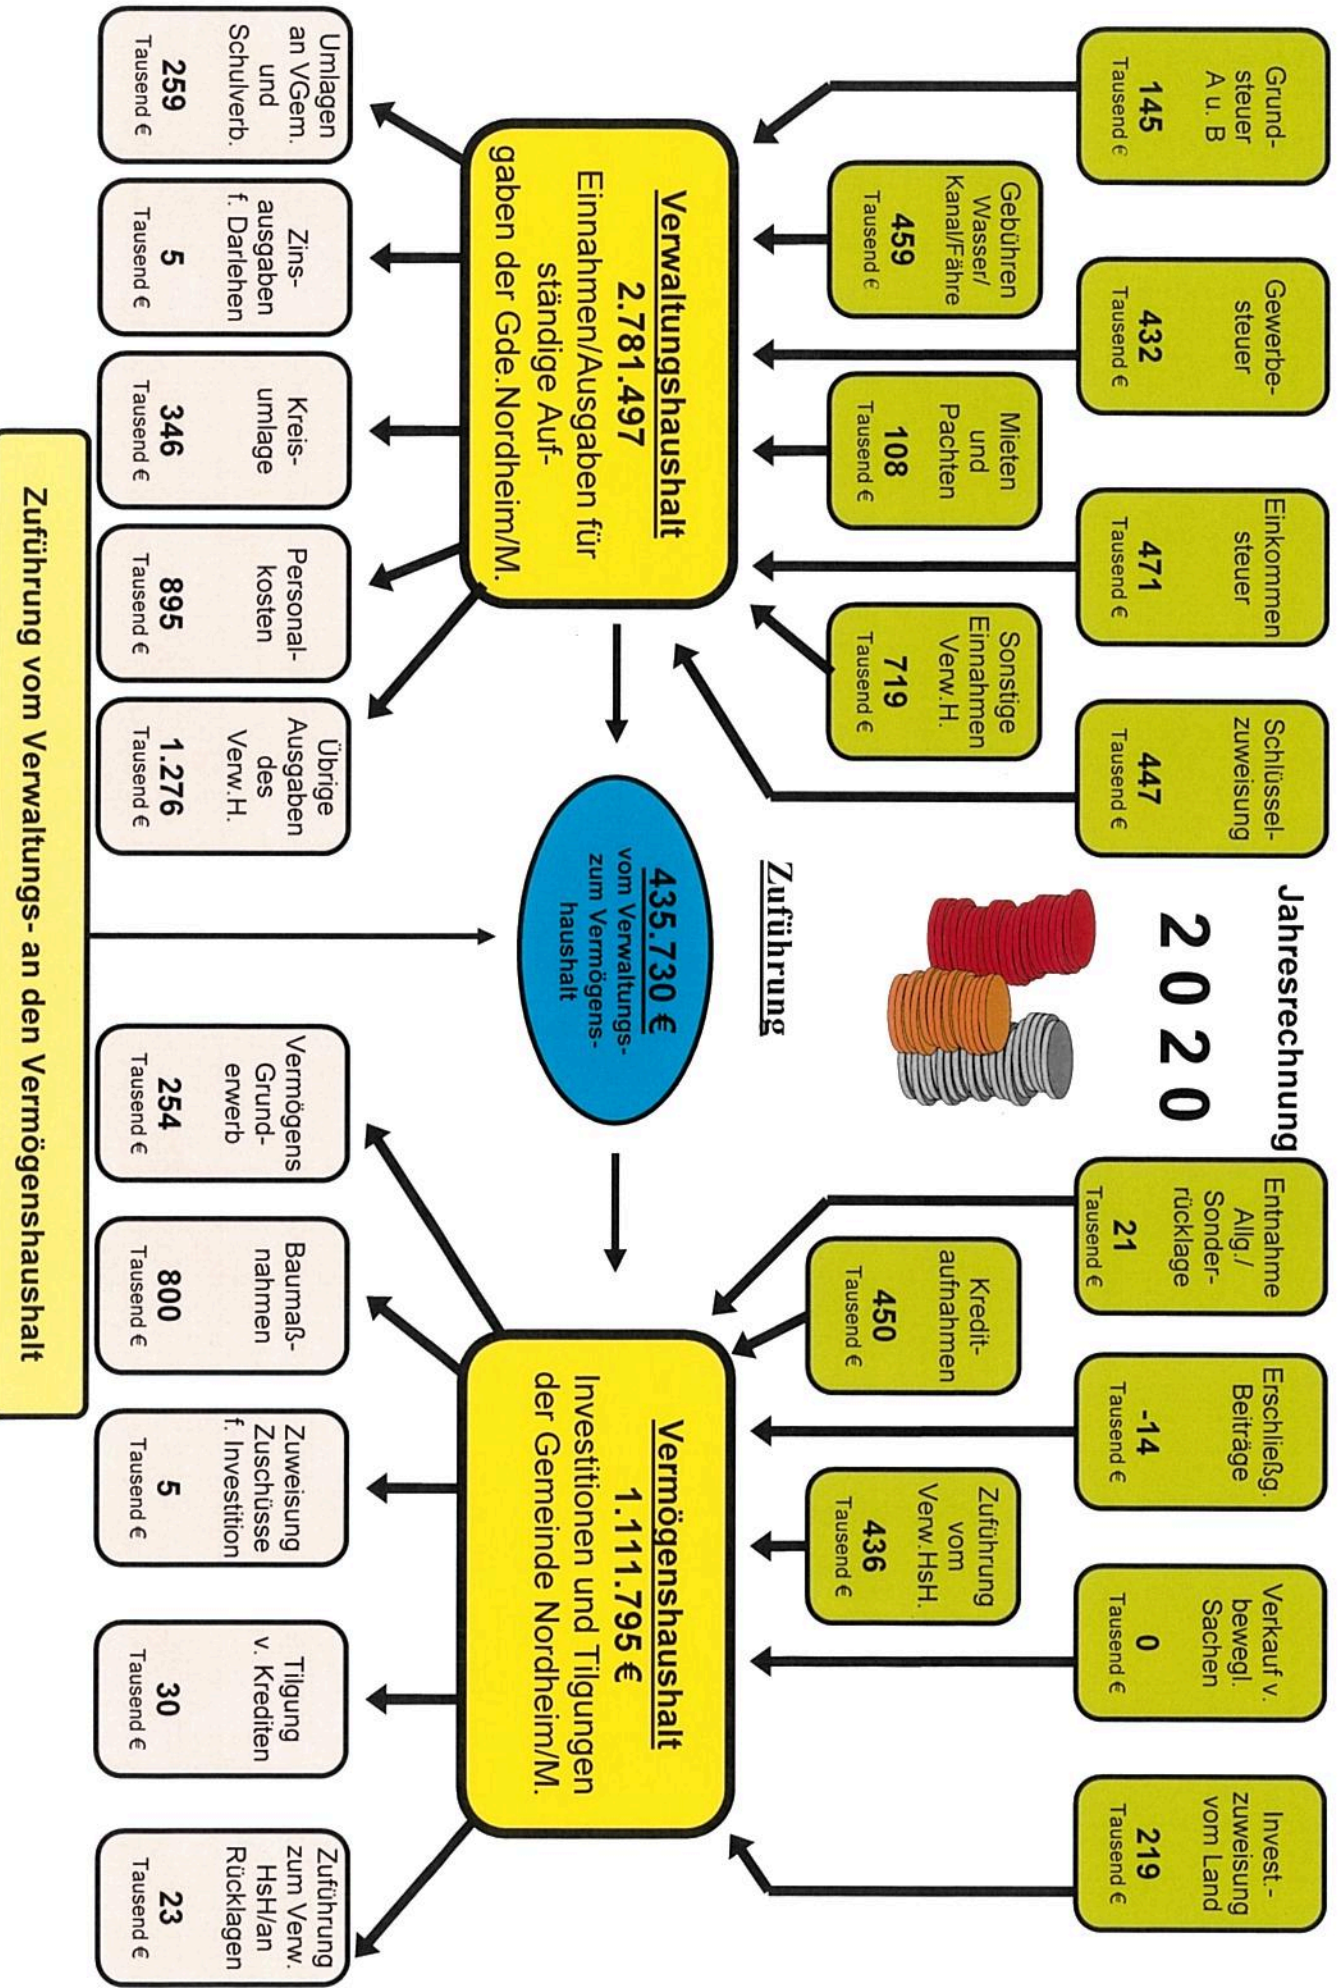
Jahresrechnung
2020

Grundsteuer A u. B
145
Tausend €

Gebühren Wasser/ Kanal/Fähre
459
Tausend €

Gewerbesteuer
432
Tausend €

Mieten und Pachten
108
Tausend €

Einkommensteuer
471
Tausend €

Sonstige Einnahmen Verw.H.
719
Tausend €

Schlüsselzuweisung
447
Tausend €

Verwaltungshaushalt
2.781.497
Einnahmen/Ausgaben für ständige Aufgaben der Gde.Nordheim/M.

Umlagen an VGem. und Schulverb.
259
Tausend €

Zinsausgaben f. Darlehen
5
Tausend €

Kreisumlage
346
Tausend €

Personalkosten
895
Tausend €

Übrige Ausgaben des Verw.H.
1.276
Tausend €

Zuführung

435.730 €
vom Verwaltungs- zum Vermögenshaushalt

Zuführung vom Verwaltungs- an den Vermögenshaushalt

Entnahme Allg./ Sonderrücklage
21
Tausend €

Kreditaufnahmen
450
Tausend €

Erschließg. Beiträge
-14
Tausend €

Zuführung vom Verw.HsH.
436
Tausend €

Verkauf v. bewegl. Sachen
0
Tausend €

Invest.-zuweisung vom Land
219
Tausend €

Vermögenshaushalt
1.111.795 €
Investitionen und Tilgungen der Gemeinde Nordheim/M.

Vermögens Grunderwerb
254
Tausend €

Baumaßnahmen
800
Tausend €

Zuweisung Zuschüsse f. Investition
5
Tausend €

Tilgung v. Krediten
30
Tausend €

Zuführung zum Verw. HsH/an Rücklagen
23
Tausend €